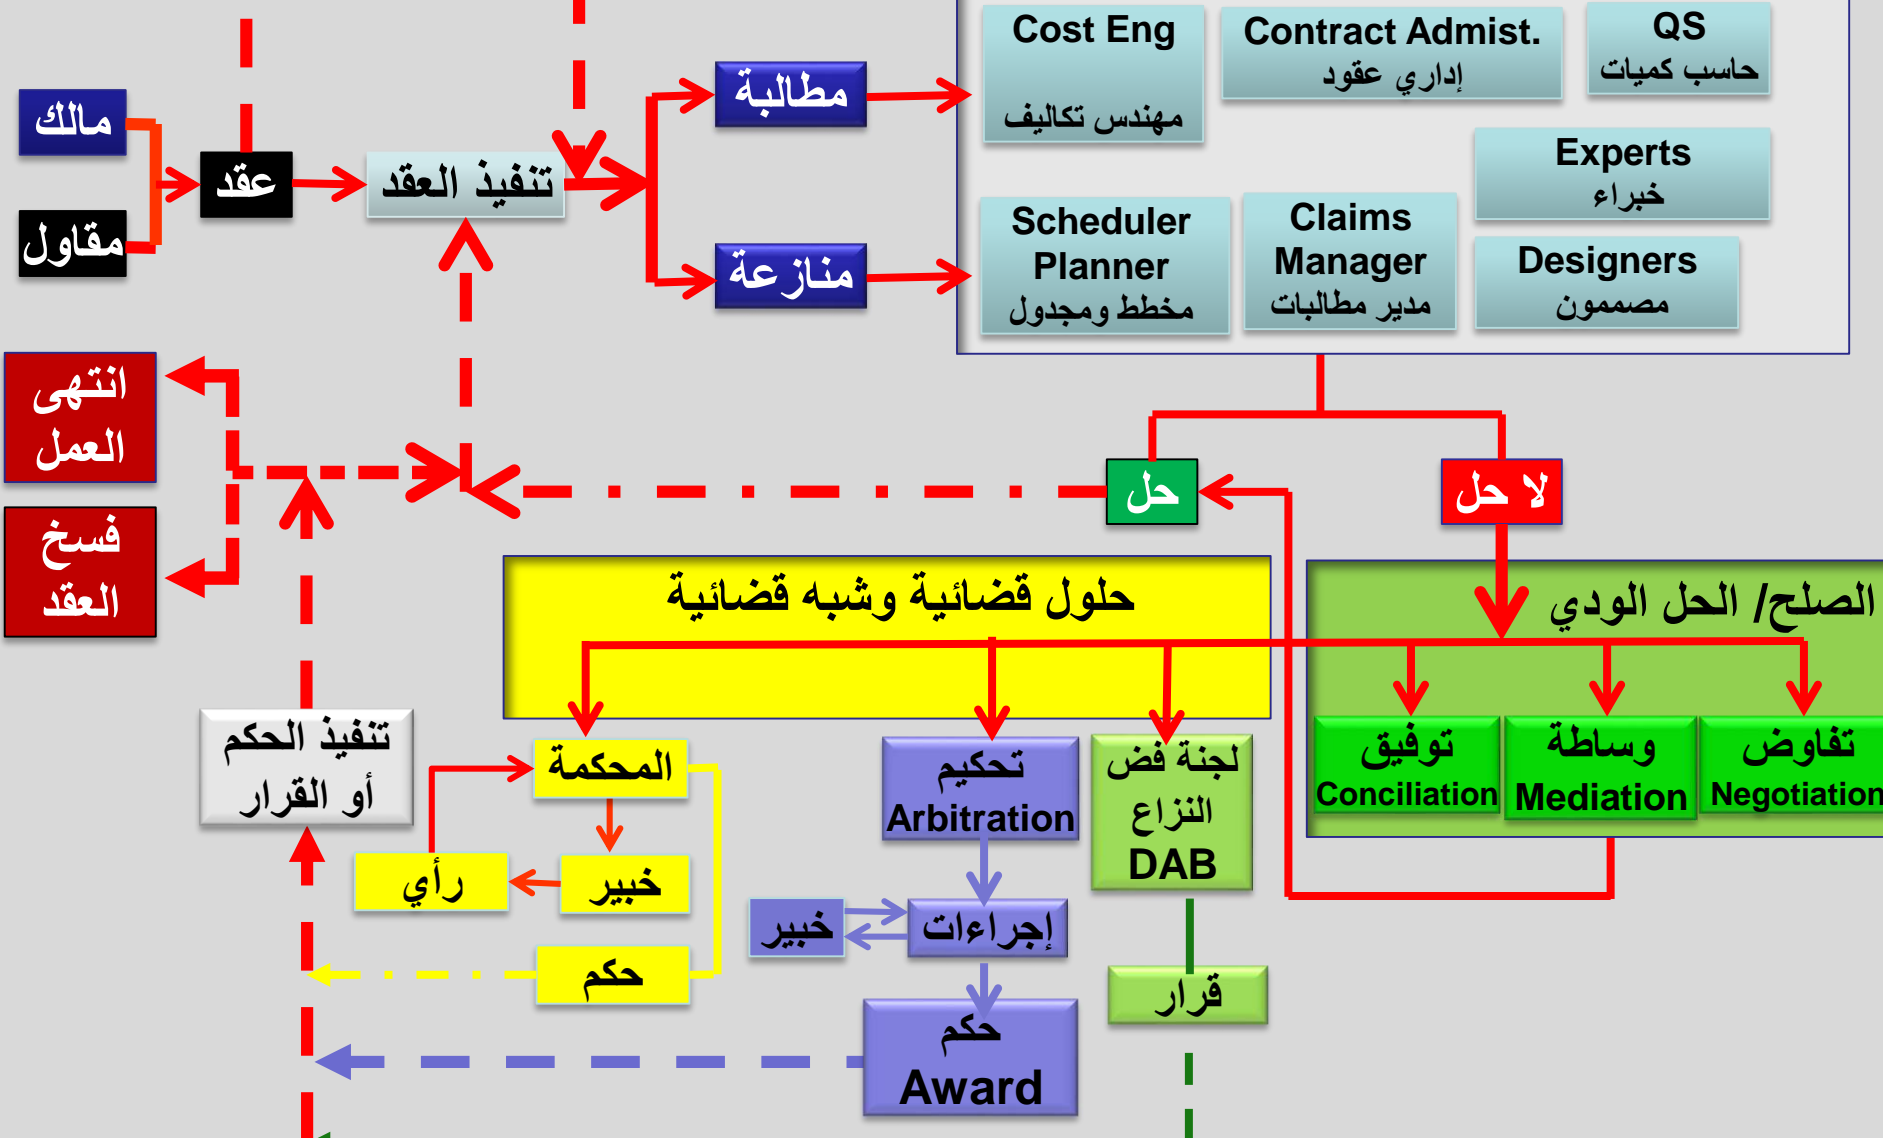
مالك

مقاول

عقد

تنفيذ العقد

مطالبة

منازعة

Cost Eng
مهندس تكاليف

Contract Admist.
إداري عقود

QS
حاسب كميات

Experts
خبراء

Scheduler Planner
مخطط ومجدول

Claims Manager
مدير مطالبات

Designers
مصممون

انتهى العمل

فسخ العقد

حل

لا حل

حلول قضائية وشبه قضائية

الصلح/ الحل الودي

توفيق
Conciliation

وساطة
Mediation

تفاوض
Negotiation

تنفيذ الحكم أو القرار

المحكمة

خبير

رأي

حكم

تحكيم
Arbitration

لجنة فض النزاع
DAB

خبير

إجراءات

حكم
Award

قرار